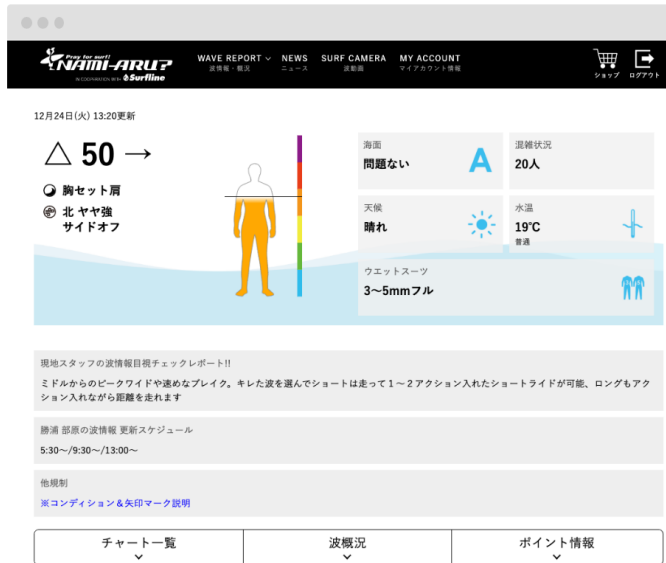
Pray for surf! NAMI-ARU? IN COOPERATION WITH Surfline

WAVE REPORT 波情報・観況 NEWS ニュース SURF CAMERA 波動画 MY ACCOUNT マイアカウント情報 ショップ ログアウト

12月24日(火) 13:20更新

△ 50 →

胸セット肩

北 ヤヤ強
サイドオフ

海面
問題ない
A

混雑状況
20人

天候
晴れ

水温
19℃
普通

ウエットスーツ
3〜5mmフル

現地スタッフの波情報目視チェックレポート!!

ミドルからのピークワイドや速めなブレイク。キレた波を選んでショートは走って１〜２アクション入れたショートライドが可能、ロングもアクション入れながら距離を走れます

勝浦 部原の波情報 更新スケジュール
5:30〜/9:30〜/13:00〜

他規制
※コンディション＆矢印マーク説明

チャート一覧
波概況
ポイント情報